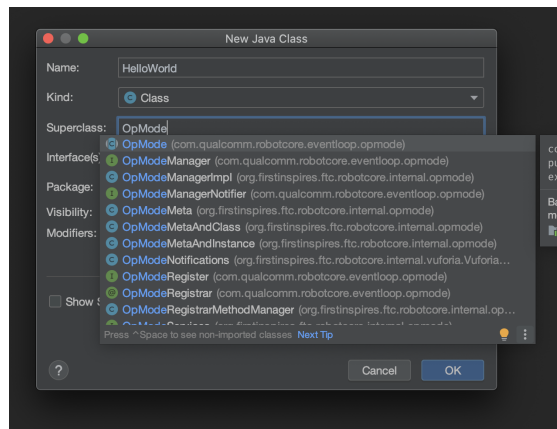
New Java Class

Name: HelloWorld

Kind: C Class

Superclass: OpMode

Interface(s)

Package:

Visibility:

Modifiers:

Show S

C OpMode (com.qualcomm.robotcore.eventloop.opmode)
I OpModeManager (com.qualcomm.robotcore.eventloop.opmode)
C OpModeManagerImpl (org.firstinspires.ftc.robotcore.internal.opmode)
I OpModeManagerNotifier (com.qualcomm.robotcore.eventloop.opmode)
C OpModeMeta (org.firstinspires.ftc.robotcore.internal.opmode)
C OpModeMetaAndClass (org.firstinspires.ftc.robotcore.internal.opmode)
C OpModeMetaAndInstance (org.firstinspires.ftc.robotcore.internal.opmode)
C OpModeNotifications (org.firstinspires.ftc.robotcore.internal.vuforia.Vuforia...
I OpModeRegister (com.qualcomm.robotcore.eventloop.opmode)
@ OpModeRegistrar (com.qualcomm.robotcore.eventloop.opmode)
C OpModeRegistrarMethodManager (org.firstinspires.ftc.robotcore.internal.op...
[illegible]
Press ^Space to see non-imported classes Next Tip

co
pu
ex

Ba
m

?

Cancel

OK